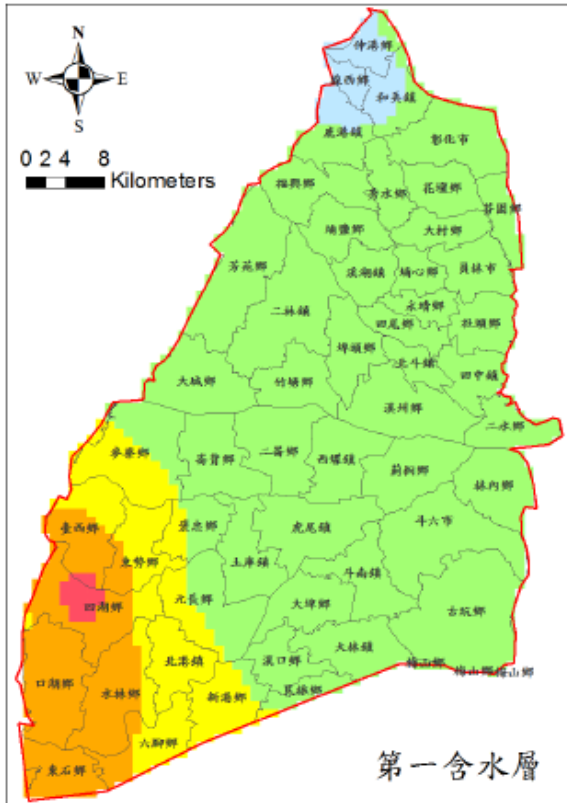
N
W
E
S
0 2 4 8
Kilometers
伸港鄉
線西鄉
和美鎮
鹿港鎮
彰化市
福興鄉
秀水鄉
花壇鄉
芬園鄉
埔鹽鄉
大村鄉
芳苑鄉
溪湖鎮
埔心鄉
員林市
永靖鄉
二林鎮
田尾鄉
社頭鄉
埤頭鄉
北斗鎮
大城鄉
竹塘鄉
田中鎮
溪州鄉
二水鄉
麥寮鄉
崙背鄉
二崙鄉
西螺鎮
莿桐鄉
林內鄉
臺西鄉
褒忠鄉
虎尾鎮
斗六市
東勢鄉
土庫鎮
斗南鎮
四湖鄉
元長鄉
大埤鄉
古坑鄉
北港鎮
溪口鄉
大林鎮
梅山鄉
口湖鄉
水林鄉
新港鄉
民雄鄉
梅山鄉
六腳鄉
東石鄉
第一含水層